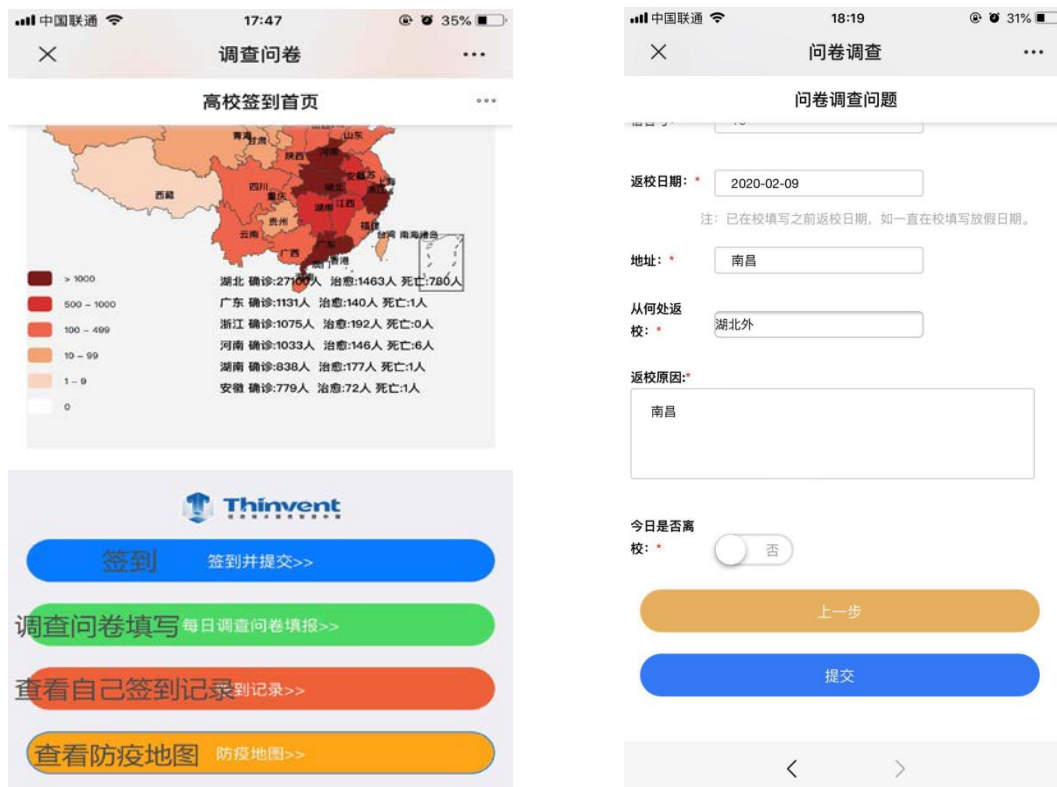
中国联通 17:47 35%

调查问卷

高校签到首页

青海 甘肃 山东 陕西 西藏 四川 重庆 安徽 江苏 上海 湖北 湖南 江西 贵州 云南 广西 福建 台湾 南海诸岛 广东 香港

> 1000
500 – 1000
100 – 499
10 – 99
1 – 9
0

湖北 确诊:27100人 治愈:1463人 死亡:780人
广东 确诊:1131人 治愈:140人 死亡:1人
浙江 确诊:1075人 治愈:192人 死亡:0人
河南 确诊:1033人 治愈:146人 死亡:6人
湖南 确诊:838人 治愈:177人 死亡:1人
安徽 确诊:779人 治愈:72人 死亡:1人

Thinvent

签到 签到并提交>>

调查问卷填写 每日调查问卷填报>>

查看自己签到记录 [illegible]到记录>>

查看防疫地图 防疫地图>>

中国联通 18:19 31%

问卷调查

问卷调查问题

返校日期: * 2020-02-09

注: 已在校填写之前返校日期, 如一直在校填写放假日期。

地址: * 南昌

从何处返校: * 湖北外

返校原因:*

南昌

今日是否离校: * 否

上一步

提交